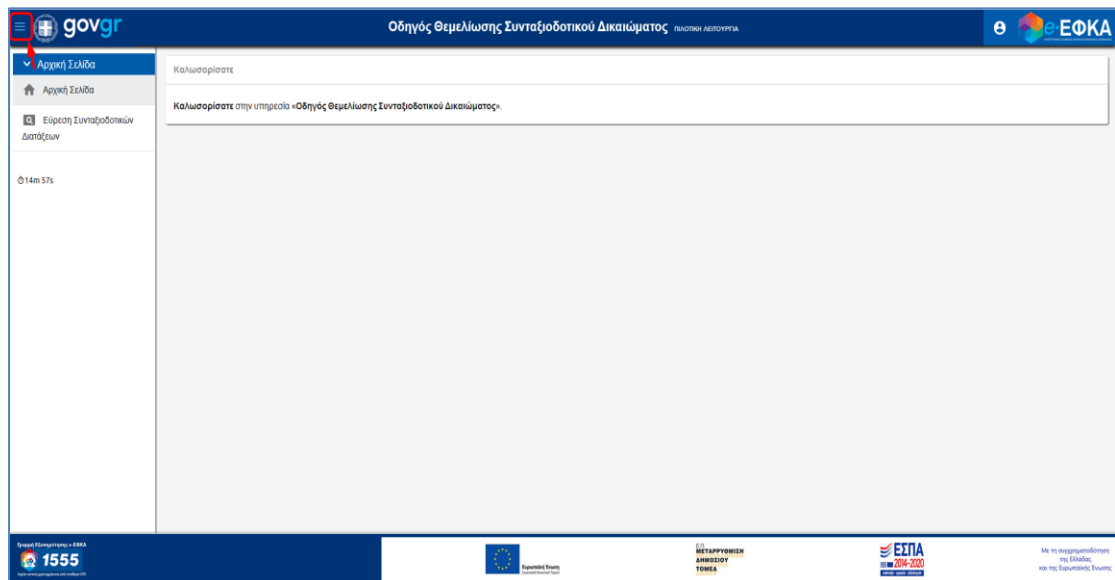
govgr

Οδηγός Θεμελίωσης Συνταξιοδοτικού Δικαιώματος ΠΙΛΟΤΙΚΗ ΛΕΙΤΟΥΡΓΙΑ

e-ΕΦΚΑ

Αρχική Σελίδα

Αρχική Σελίδα

Εύρεση Συνταξιοδοτικών Διατάξεων

14m 57s

Καλωσορίσατε

Καλωσορίσατε στην υπηρεσία «Οδηγός Θεμελίωσης Συνταξιοδοτικού Δικαιώματος».

Γραμμή Εξυπηρέτησης e-ΕΦΚΑ

1555

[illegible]

Ευρωπαϊκή Ένωση

ΕΠ ΜΕΤΑΡΡΥΘΜΙΣΗ ΔΗΜΟΣΙΟΥ ΤΟΜΕΑ

ΕΣΠΑ 2014-2020

Με τη συγχρηματοδότηση της Ελλάδας και της Ευρωπαϊκής Ένωσης